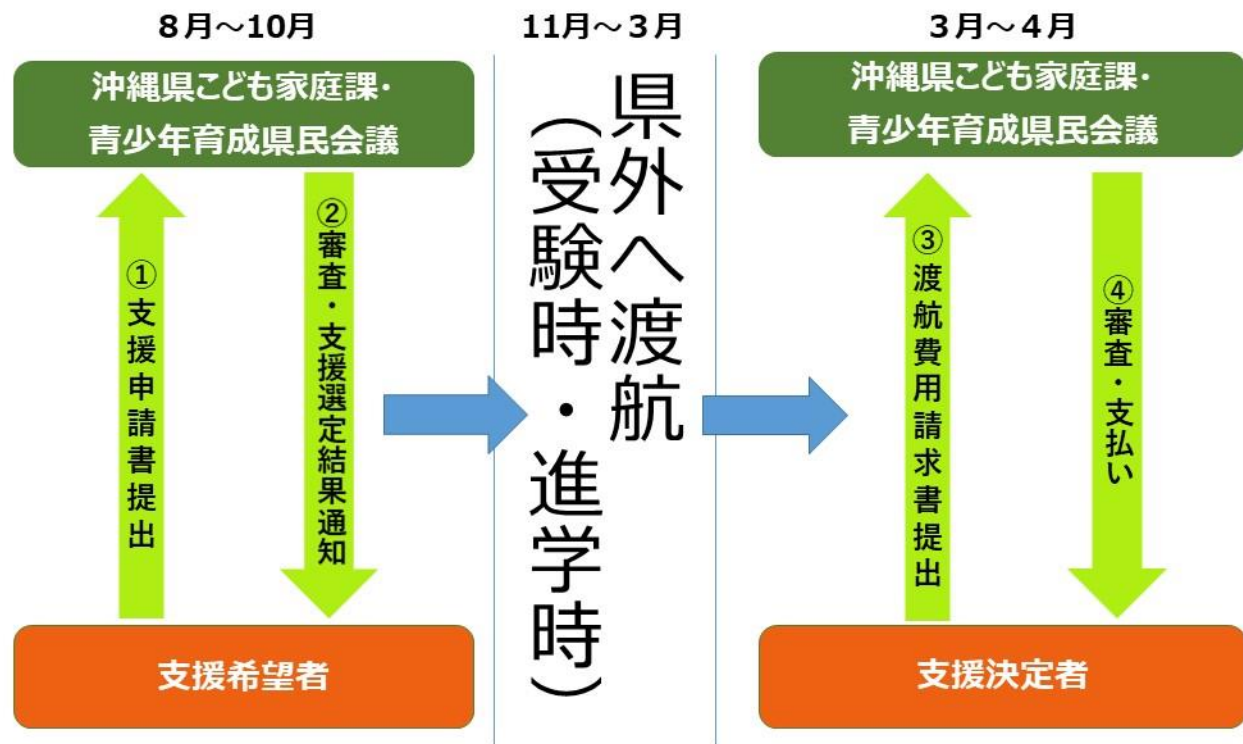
8月～10月

沖縄県こども家庭課・
青少年育成県民会議

①支援申請書提出

②審査・支援選定結果通知

支援希望者

11月～3月

県外へ渡航
（受験時・進学時）

3月～4月

沖縄県こども家庭課・
青少年育成県民会議

③渡航費用請求書提出

④審査・支払い

支援決定者